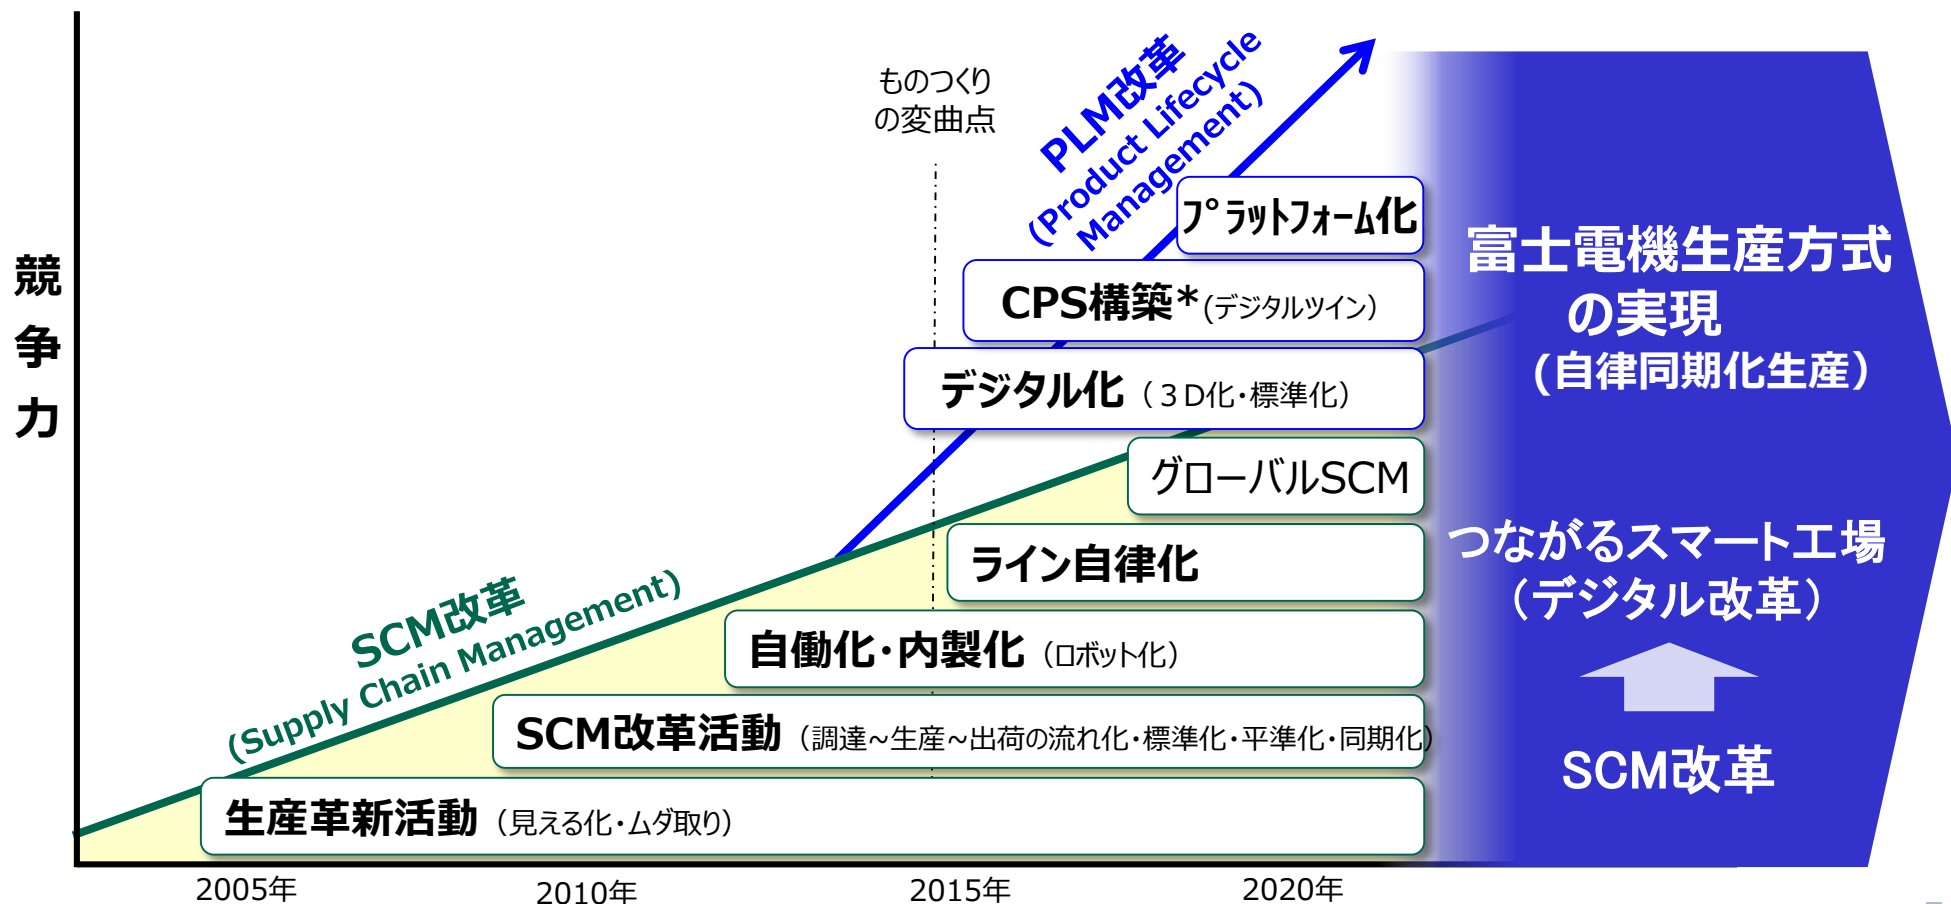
競争力

ものつくりの変曲点

PLM改革 (Product Lifecycle Management)

SCM改革 (Supply Chain Management)

ﾌﾟﾗｯﾄﾌｫｰﾑ化

CPS構築*(デジタルツイン)

デジタル化（３D化・標準化）

グローバルSCM

ライン自律化

自働化・内製化（ロボット化）

SCM改革活動（調達~生産~出荷の流れ化・標準化・平準化・同期化）

生産革新活動（見える化・ムダ取り）

富士電機生産方式の実現（自律同期化生産）

つながるスマート工場（デジタル改革）

SCM改革

2005年

2010年

2015年

2020年